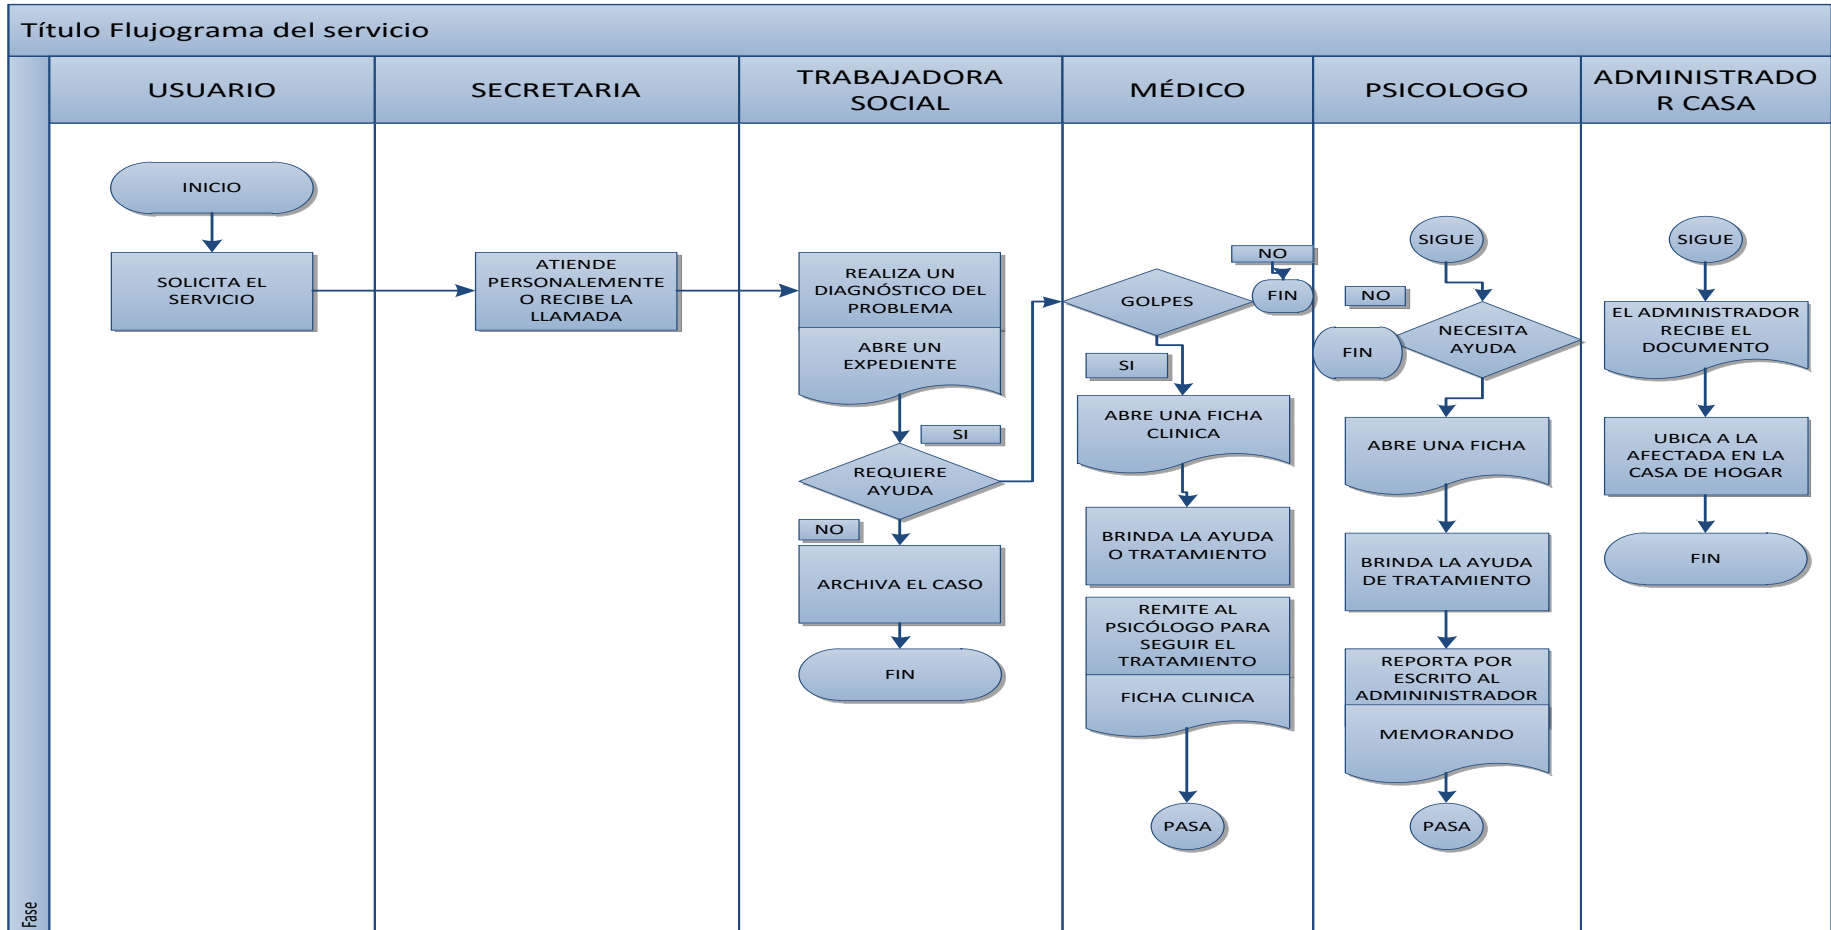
Título Flujograma del servicio

Fase

USUARIO

SECRETARIA

TRABAJADORA SOCIAL

MÉDICO

PSICOLOGO

ADMINISTRADO R CASA

INICIO

SOLICITA EL SERVICIO

ATIENDE PERSONALEMENTE O RECIBE LA LLAMADA

REALIZA UN DIAGNÓSTICO DEL PROBLEMA

ABRE UN EXPEDIENTE

SI

REQUIERE AYUDA

NO

ARCHIVA EL CASO

FIN

NO

GOLPES

FIN

SI

ABRE UNA FICHA CLINICA

BRINDA LA AYUDA O TRATAMIENTO

REMITE AL PSICÓLOGO PARA SEGUIR EL TRATAMIENTO

FICHA CLINICA

PASA

SIGUE

NO

FIN

NECESITA AYUDA

ABRE UNA FICHA

BRINDA LA AYUDA DE TRATAMIENTO

REPORTA POR ESCRITO AL ADMININISTRADOR

MEMORANDO

PASA

SIGUE

EL ADMINISTRADOR RECIBE EL DOCUMENTO

UBICA A LA AFECTADA EN LA CASA DE HOGAR

FIN